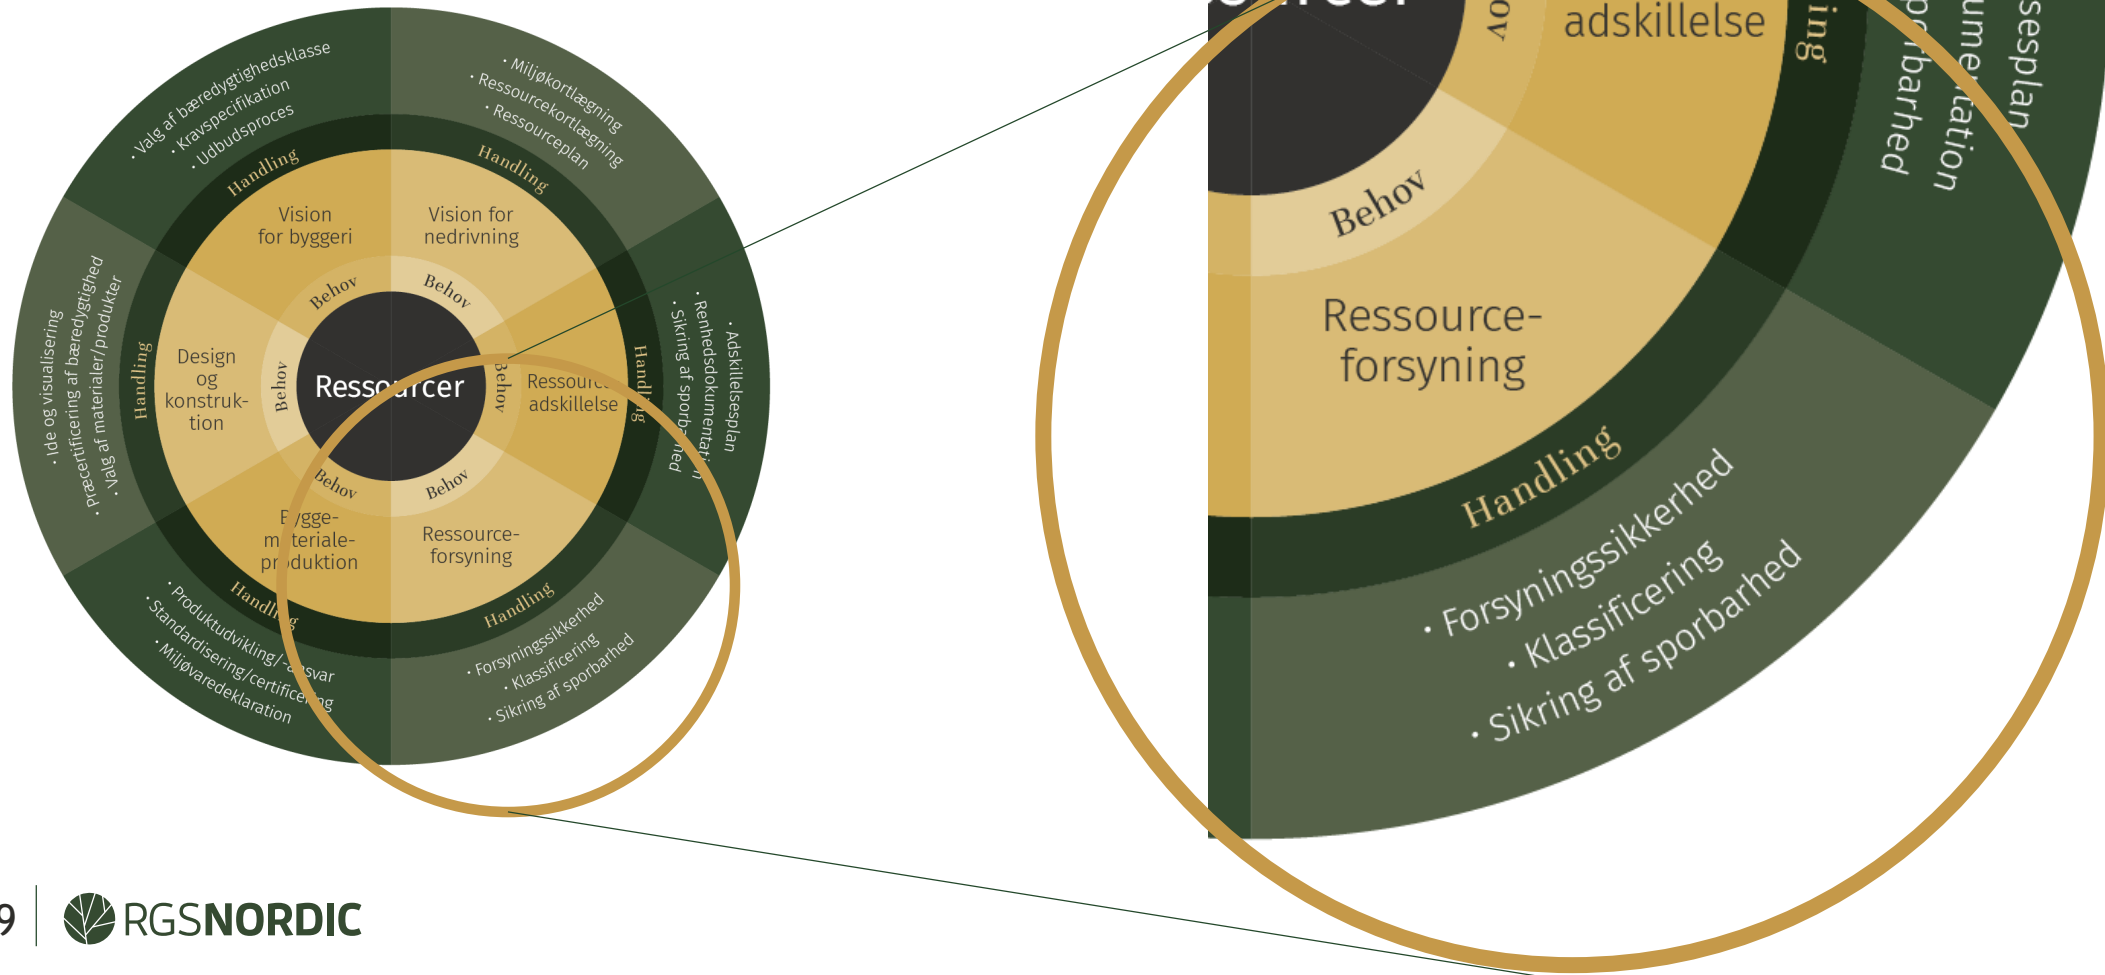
· Valg af bæredygtighedsklasse
· Kravspecifikation
· Udbudsproces

Handling

Vision for byggeri

Behov

· Miljøkortlægning
· Ressourcekortlægning
· Ressourceplan

Handling

Vision for nedrivning

Behov

· Ide og visualisering
· Præcertificering af bæredygtighed
· Valg af materialer/produkter

Handling

Design og konstruktion

Behov

Ressourcer

Behov

Ressource- adskillelse

Handling

· Adskillelsesplan
· Renhedsdokumentation
· Sikring af sporbarhed

Behov

Bygge- materiale- produktion

Handling

· Produktudvikling/-ansvar
· Standardisering/certificering
· Miljøvaredeklaration

Behov

Ressource- forsyning

Handling

· Forsyningssikkerhed
· Klassificering
· Sikring af sporbarhed

adskillelse

ing

Behov

Ressource- forsyning

Handling

· Forsyningssikkerhed
· Klassificering
· Sikring af sporbarhed

9 | RGSNORDIC